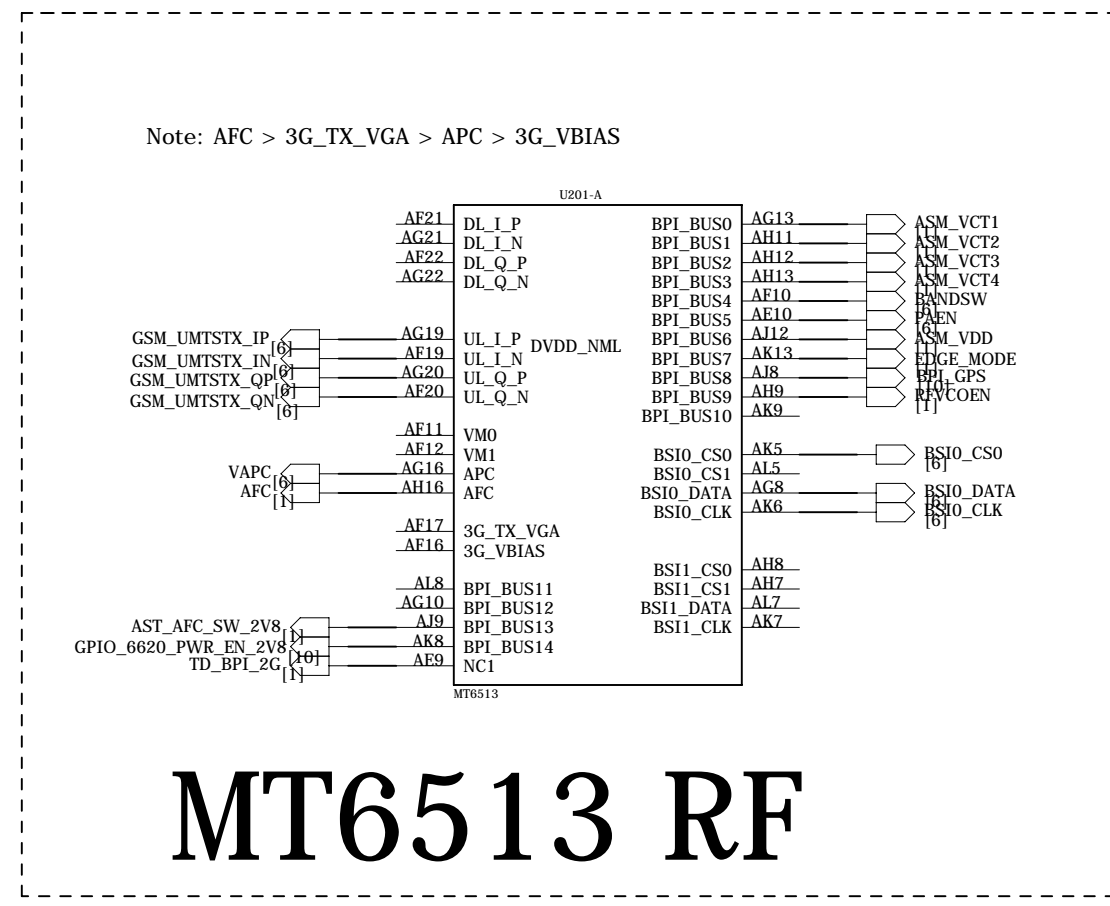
Note: AFC > 3G_TX_VGA > APC > 3G_VBIAS

U201-A

AF21 DL_I_P
AG21 DL_I_N
AF22 DL_Q_P
AG22 DL_Q_N

GSM_UMTSTX_IP [6] AG19 UL_I_P
GSM_UMTSTX_IN [6] AF19 UL_I_N
GSM_UMTSTX_QP [6] AG20 UL_Q_P
GSM_UMTSTX_QN [6] AF20 UL_Q_N

DVDD_NML

AF11 VM0
AF12 VM1
VAPC [6] AG16 APC
AFC [1] AH16 AFC

AF17 3G_TX_VGA
AF16 3G_VBIAS

AL8 BPI_BUS11
AG10 BPI_BUS12
AST_AFC_SW_2V8 [1] AJ9 BPI_BUS13
GPIO_6620_PWR_EN_2V8 [10] AK8 BPI_BUS14
TD_BPI_2G [1] AE9 NC1

MT6513

BPI_BUS0 AG13 ASM_VCT1 [1]
BPI_BUS1 AH11 ASM_VCT2 [1]
BPI_BUS2 AH12 ASM_VCT3 [1]
BPI_BUS3 AH13 ASM_VCT4 [1]
BPI_BUS4 AF10 BANDSW [6]
BPI_BUS5 AE10 PAEN [6]
BPI_BUS6 AJ12 ASM_VDD [1]
BPI_BUS7 AK13 EDGE_MODE [1]
BPI_BUS8 AJ8 BPI_GPS [10]
BPI_BUS9 AH9 RFVCOEN [1]
BPI_BUS10 AK9

BSI0_CS0 AK5 BSI0_CS0 [6]
BSI0_CS1 AL5
BSI0_DATA AG8 BSI0_DATA [6]
BSI0_CLK AK6 BSI0_CLK [6]

BSI1_CS0 AH8
BSI1_CS1 AH7
BSI1_DATA AL7
BSI1_CLK AK7

MT6513 RF